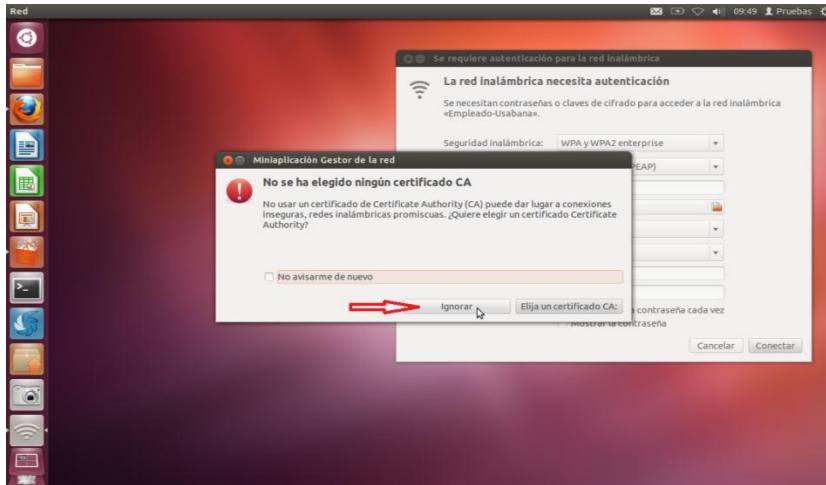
Red

09:49 Pruebas

Se requiere autenticación para la red inalámbrica

La red inalámbrica necesita autenticación

Se necesitan contraseñas o claves de cifrado para acceder a la red inalámbrica «Empleado-Usabana».

Seguridad inalámbrica: WPA y WPA2 enterprise

PEAP)

contraseña cada vez

Mostrar la contraseña

Cancelar Conectar

Miniaplicación Gestor de la red

No se ha elegido ningún certificado CA

No usar un certificado de Certificate Authority (CA) puede dar lugar a conexiones inseguras, redes inalámbricas promiscuas. ¿Quiere elegir un certificado Certificate Authority?

No avisarme de nuevo

Ignorar

Elija un certificado CA: